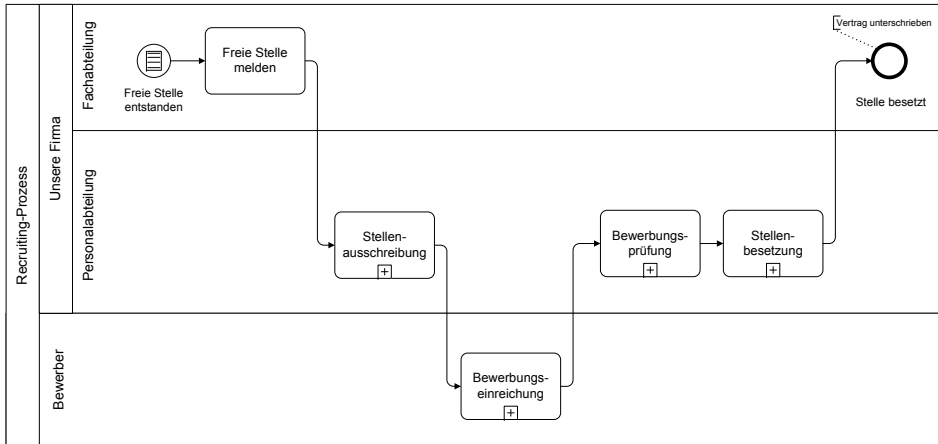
Recruiting-Prozess

Unsere Firma

Fachabteilung

Freie Stelle entstanden

Freie Stelle melden

Vertrag unterschrieben

Stelle besetzt

Personalabteilung

Stellenausschreibung

Bewerbungsprüfung

Stellenbesetzung

Bewerber

Bewerbungseinreichung